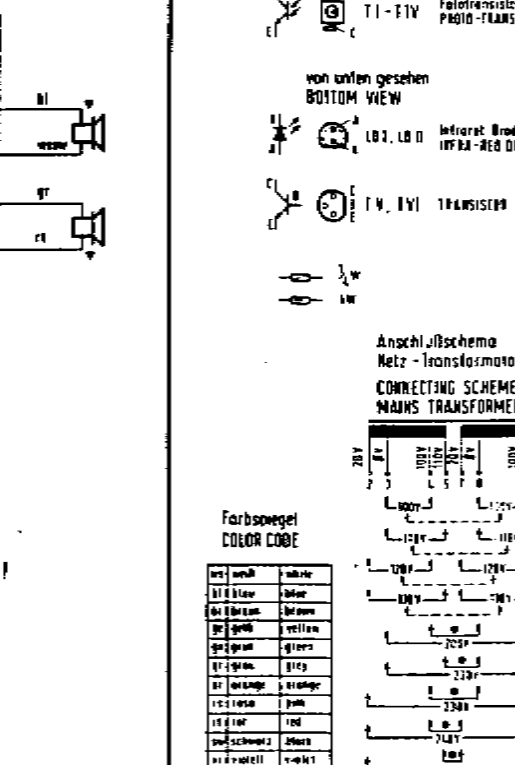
T1 - T1V Fototransistor PHOTO-TRANS

von unten gesehen
BOTTOM VIEW

LD1, LD II Infrarot Diode INFRA-RED DI

T V, TVI TRANSISTOR

½ W
1 W

Anschlußschema
Netz - Transformator
CONNECTING SCHEME
MAINS TRANSFORMER

Farbspiegel
COLOR CODE

| ws | weiß | white |
|---|---|---|
| bl | blau | blue |
| br | braun | brown |
| ge | gelb | yellow |
| gn | grün | green |
| gr | grau | grey |
| or | orange | orange |
| rs | rosa | pink |
| rt | rot | red |
| sw | schwarz | black |
| vi | violett | violet |

bl
gr
rt